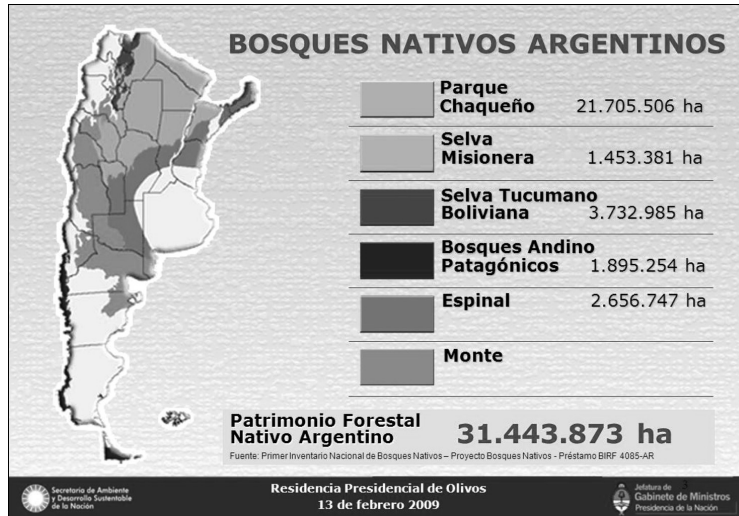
BOSQUES NATIVOS ARGENTINOS

Parque Chaqueño 21.705.506 ha

Selva Misionera 1.453.381 ha

Selva Tucumano Boliviana 3.732.985 ha

Bosques Andino Patagónicos 1.895.254 ha

Espinal 2.656.747 ha

Monte

Patrimonio Forestal Nativo Argentino 31.443.873 ha

Fuente: Primer Inventario Nacional de Bosques Nativos – Proyecto Bosques Nativos - Préstamo BIRF 4085-AR

Secretaría de Ambiente y Desarrollo Sustentable de la Nación

Residencia Presidencial de Olivos
13 de febrero 2009

Jefatura de Gabinete de Ministros
Presidencia de la Nación